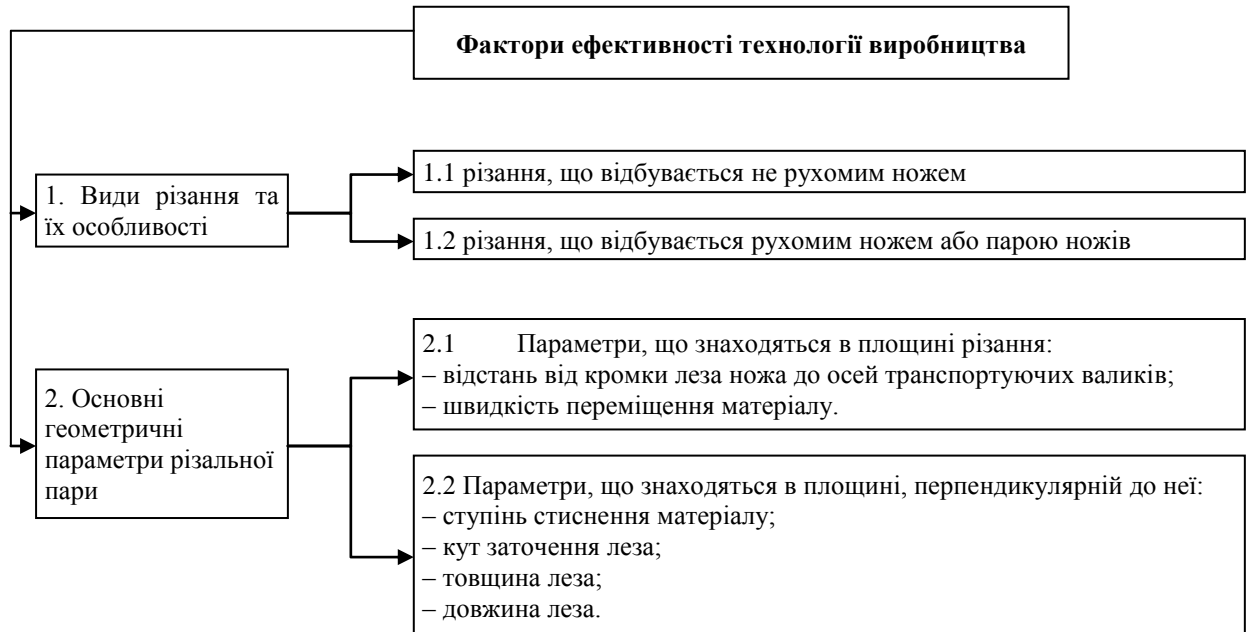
Фактори ефективності технології виробництва

1. Види різання та їх особливості

1.1 різання, що відбувається не рухомим ножем

1.2 різання, що відбувається рухомим ножем або парою ножів

2. Основні геометричні параметри різальної пари

2.1 Параметри, що знаходяться в площині різання:
– відстань від кромки леза ножа до осей транспортуючих валиків;
– швидкість переміщення матеріалу.

2.2 Параметри, що знаходяться в площині, перпендикулярній до неї:
– ступінь стиснення матеріалу;
– кут заточення леза;
– товщина леза;
– довжина леза.